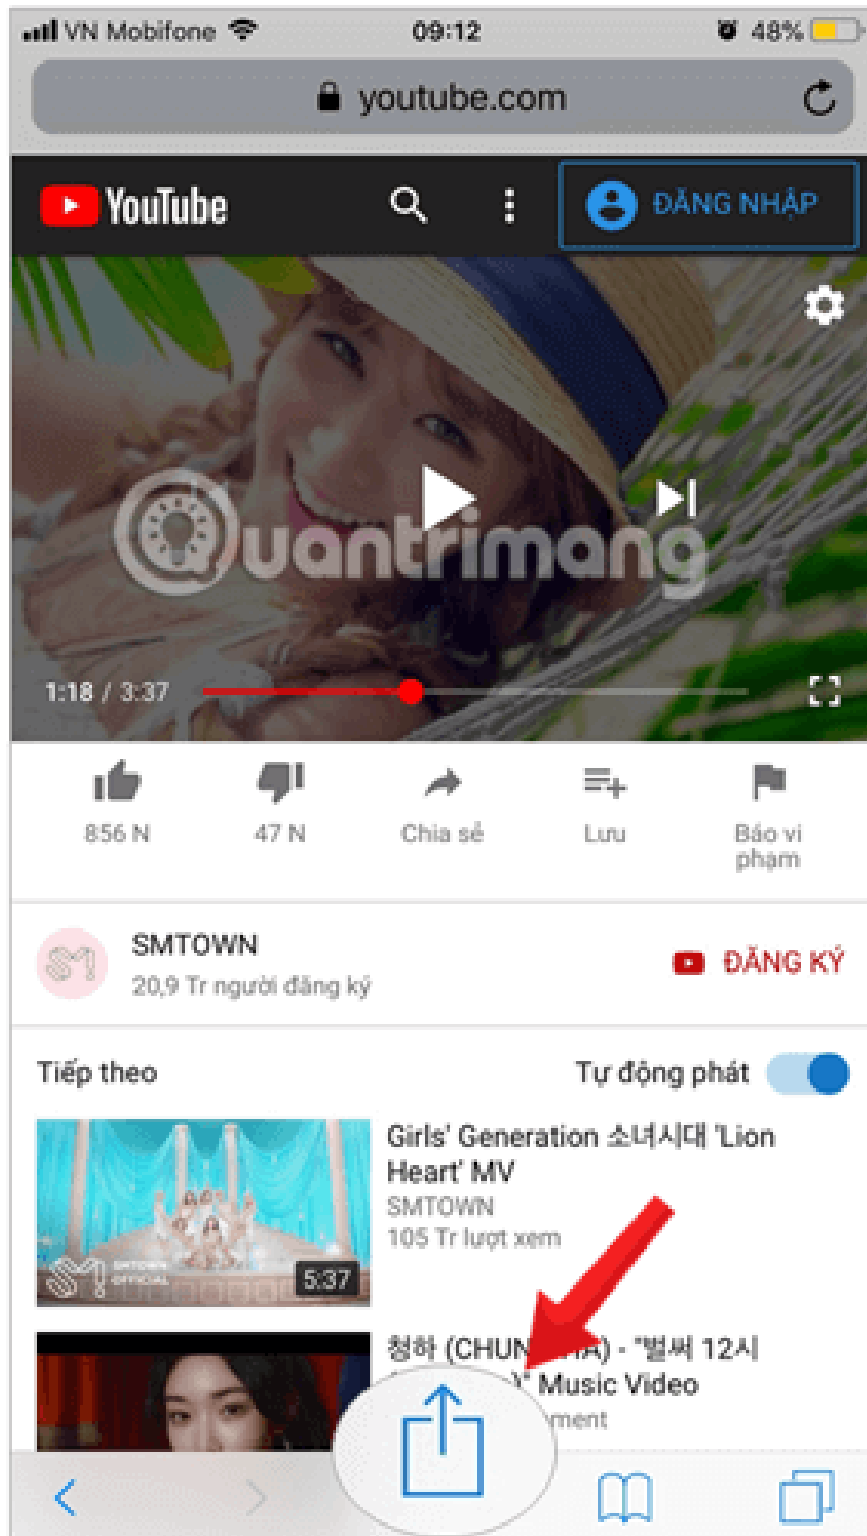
VN Mobifone 09:12 48%

youtube.com

YouTube

ĐĂNG NHẬP

Quantrimang

1:18 / 3:37

856 N

47 N

Chia sẻ

Lưu

Báo vi phạm

SMTOWN

20,9 Tr người đăng ký

ĐĂNG KÝ

Tiếp theo

Tự động phát

Girls' Generation 소녀시대 'Lion Heart' MV

SMTOWN

105 Tr lượt xem

5:37

청하 (CHUN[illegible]A) - "벌써 12시 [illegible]" Music Video

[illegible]ment